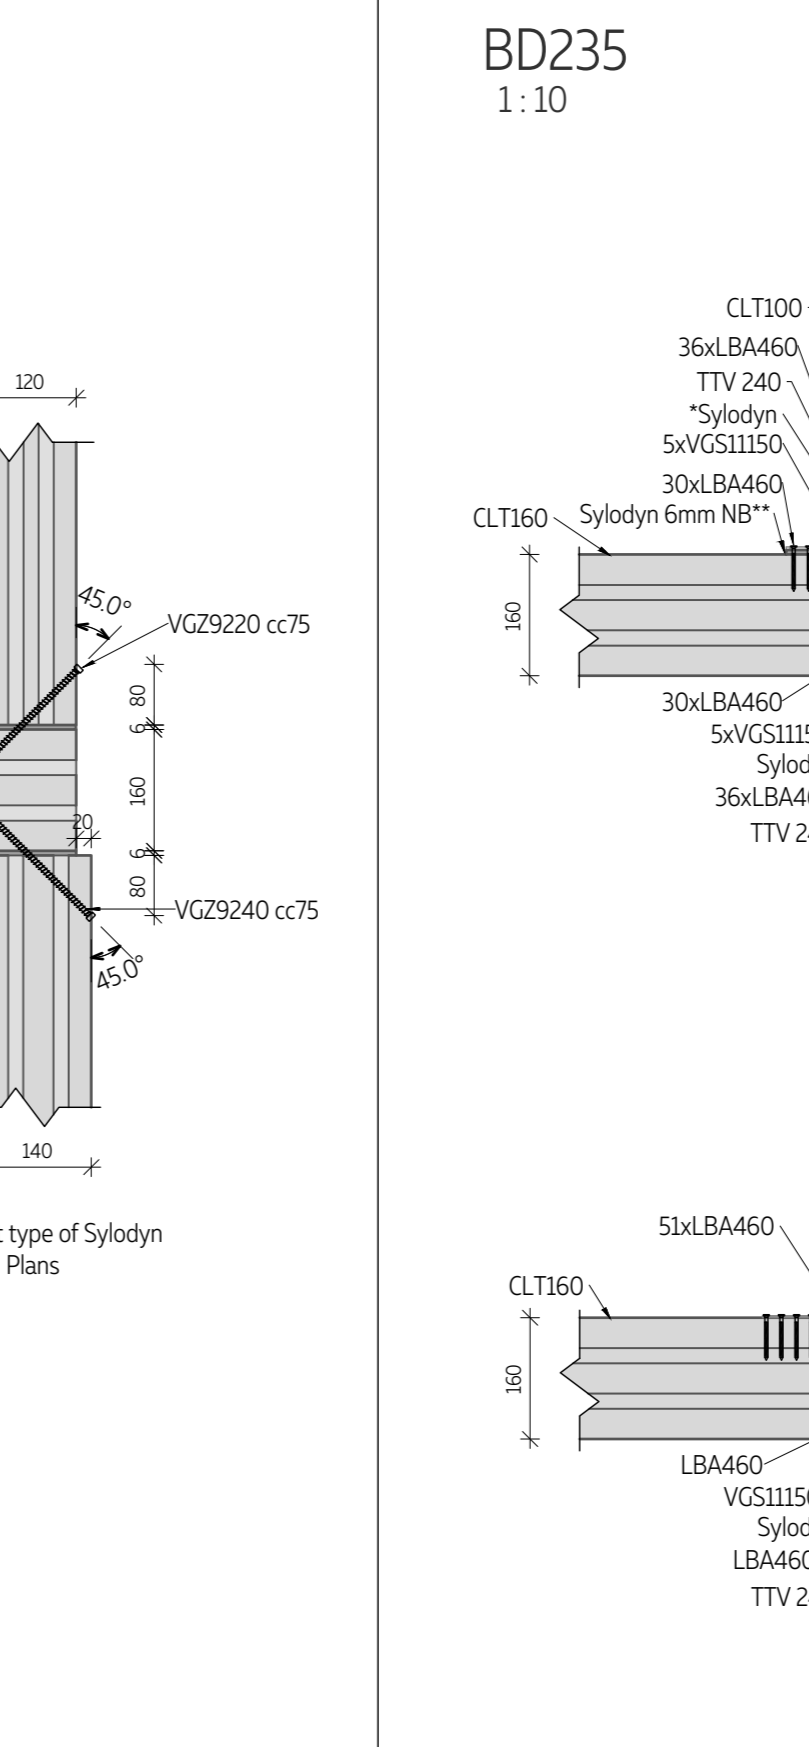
120

45.0°

VGZ9220 cc75

80

6

160

20

6

80

VGZ9240 cc75

45.0°

140

t type of Sylodyn
Plans

BD235
1 : 10

CLT100
36xLBA460
TTV 240
*Sylodyn
5xVGS11150
30xLBA460
CLT160
Sylodyn 6mm NB**

160

30xLBA460
5xVGS111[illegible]
Sylod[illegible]
36xLBA4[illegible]
TTV 2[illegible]

51xLBA460
CLT160

160

LBA460
VGS1115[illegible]
Sylod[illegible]
LBA460
TTV 2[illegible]